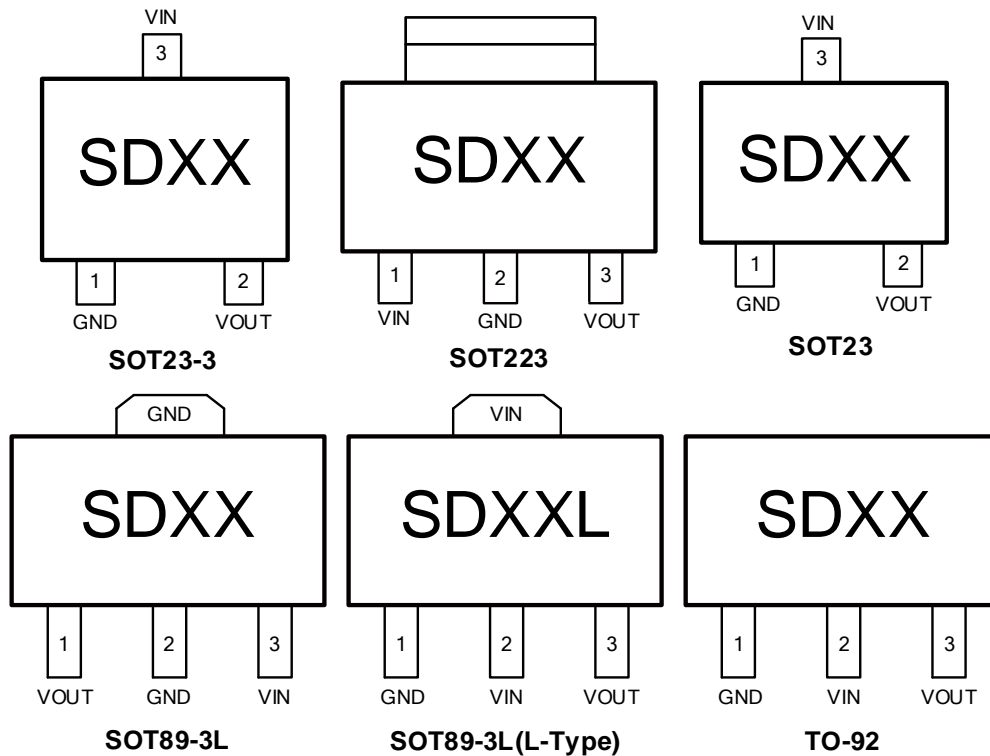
VIN
3
SDXX
1
2
GND
VOUT
SOT23-3

SDXX
1
2
3
VIN
GND
VOUT
SOT223

VIN
3
SDXX
1
2
GND
VOUT
SOT23

GND
SDXX
1
2
3
VOUT
GND
VIN
SOT89-3L

VIN
SDXXL
1
2
3
GND
VIN
VOUT
SOT89-3L(L-Type)

SDXX
1
2
3
GND
VIN
VOUT
TO-92